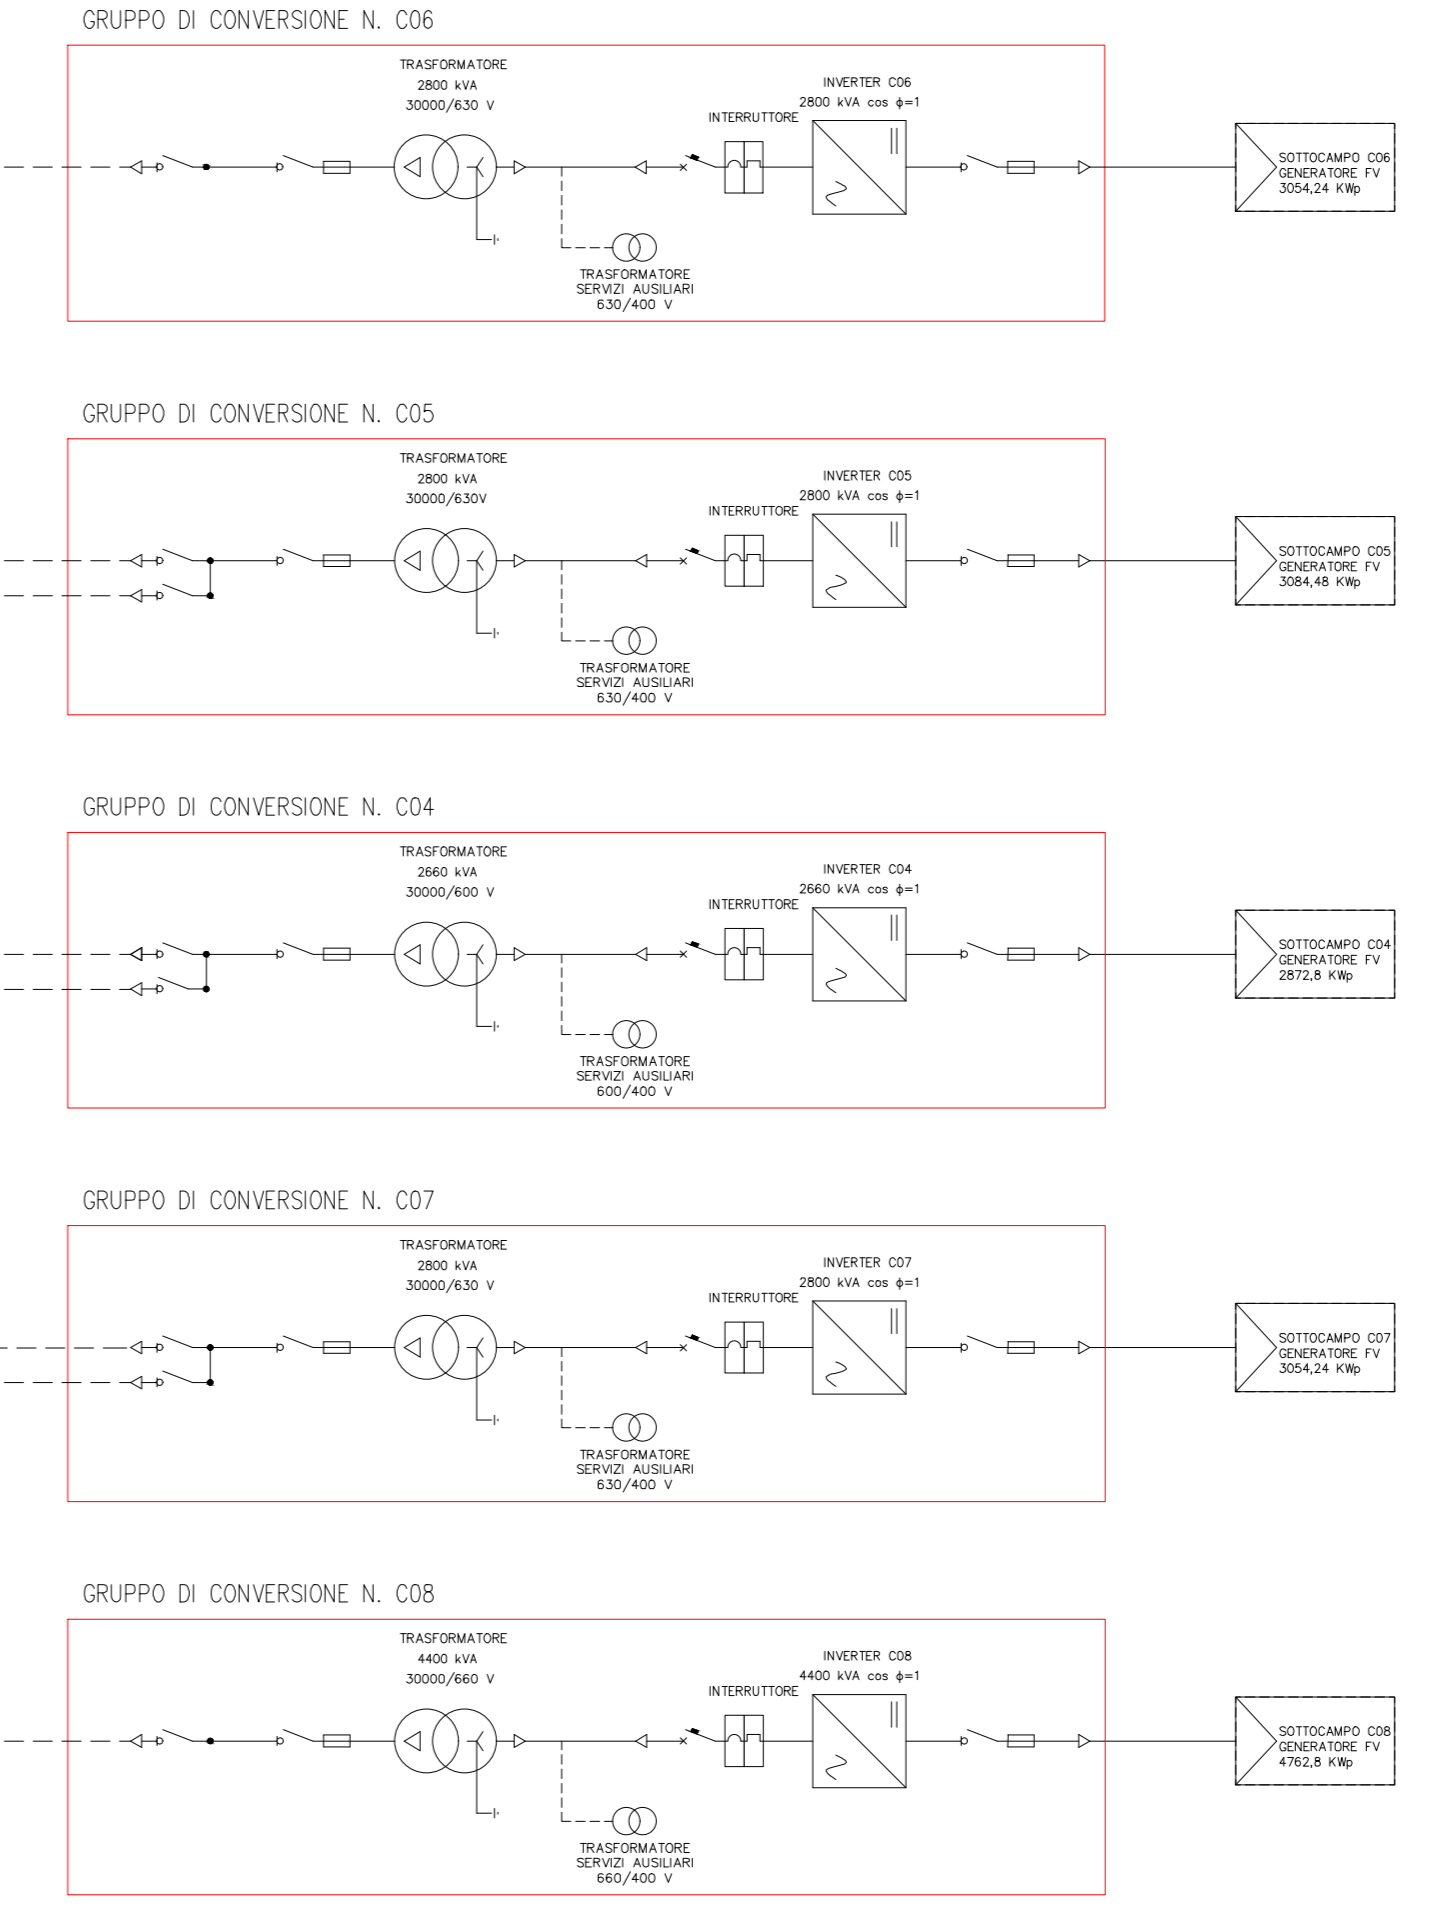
GRUPPO DI CONVERSIONE N. C06

TRASFORMATORE
2800 kVA
30000/630 V

INVERTER C06
2800 kVA cos $\phi$=1

INTERRUTTORE

SOTTOCAMPO C06
GENERATORE FV
3054,24 KWp

TRASFORMATORE
SERVIZI AUSILIARI
630/400 V

GRUPPO DI CONVERSIONE N. C05

TRASFORMATORE
2800 kVA
30000/630V

INVERTER C05
2800 kVA cos $\phi$=1

INTERRUTTORE

SOTTOCAMPO C05
GENERATORE FV
3084,48 KWp

TRASFORMATORE
SERVIZI AUSILIARI
630/400 V

GRUPPO DI CONVERSIONE N. C04

TRASFORMATORE
2660 kVA
30000/600 V

INVERTER C04
2660 kVA cos $\phi$=1

INTERRUTTORE

SOTTOCAMPO C04
GENERATORE FV
2872,8 KWp

TRASFORMATORE
SERVIZI AUSILIARI
600/400 V

GRUPPO DI CONVERSIONE N. C07

TRASFORMATORE
2800 kVA
30000/630 V

INVERTER C07
2800 kVA cos $\phi$=1

INTERRUTTORE

SOTTOCAMPO C07
GENERATORE FV
3054,24 KWp

TRASFORMATORE
SERVIZI AUSILIARI
630/400 V

GRUPPO DI CONVERSIONE N. C08

TRASFORMATORE
4400 kVA
30000/660 V

INVERTER C08
4400 kVA cos $\phi$=1

INTERRUTTORE

SOTTOCAMPO C08
GENERATORE FV
4762,8 KWp

TRASFORMATORE
SERVIZI AUSILIARI
660/400 V